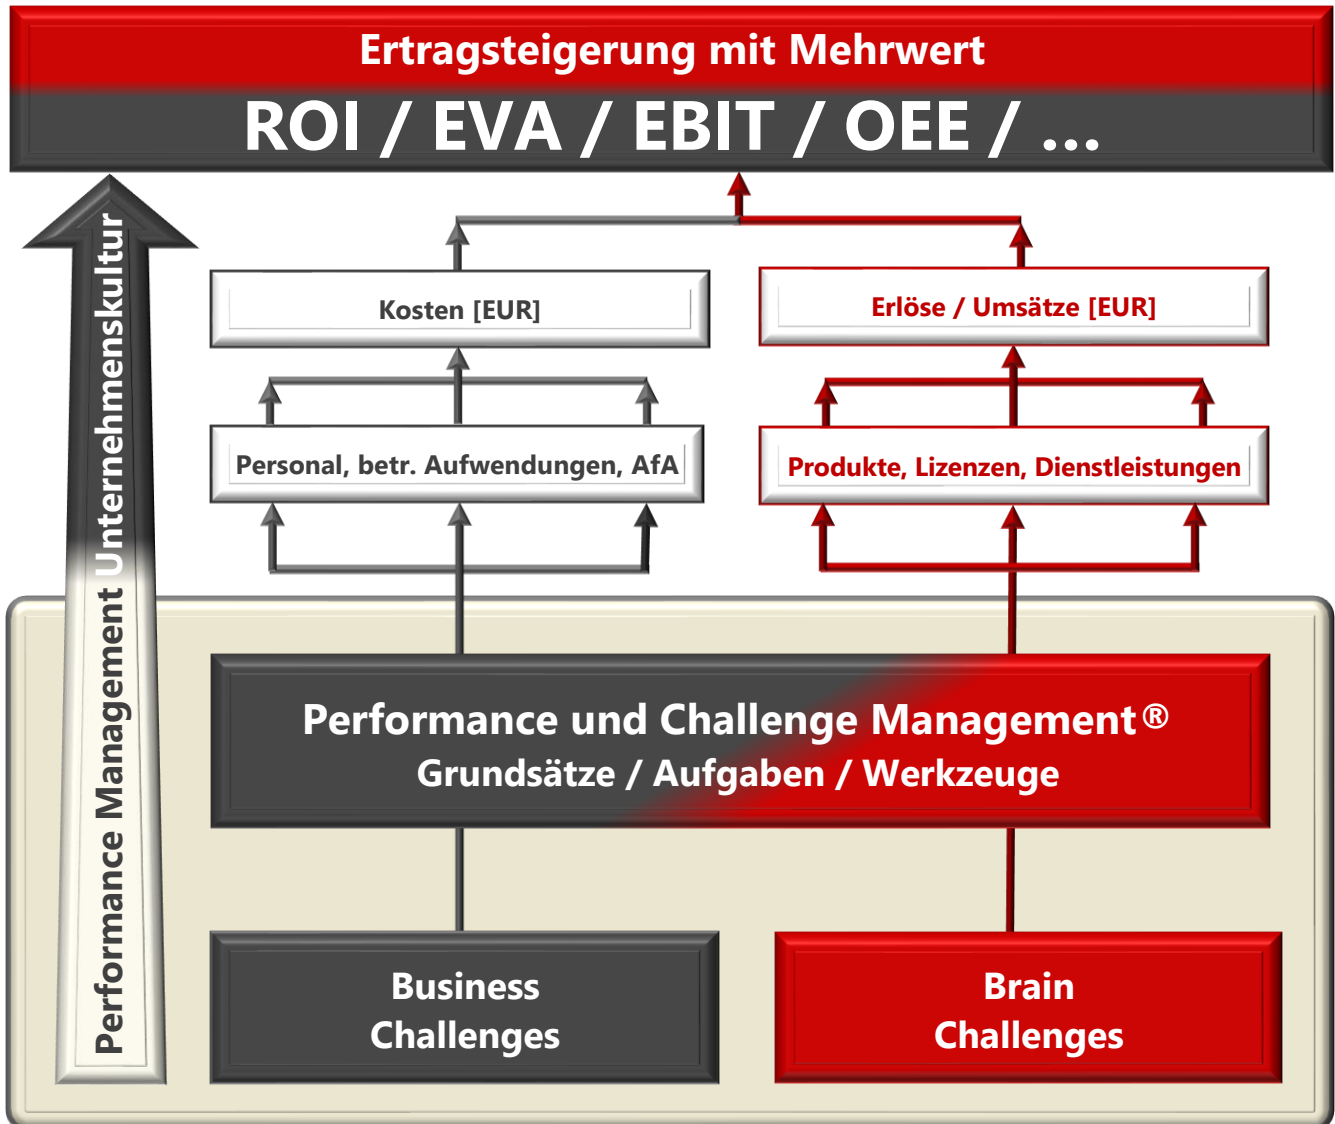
Ertragsteigerung mit Mehrwert

ROI / EVA / EBIT / OEE / ...

Performance Management Unternehmenskultur

Kosten [EUR]

Erlöse / Umsätze [EUR]

Personal, betr. Aufwendungen, AfA

Produkte, Lizenzen, Dienstleistungen

Performance und Challenge Management®
Grundsätze / Aufgaben / Werkzeuge

Business Challenges

Brain Challenges